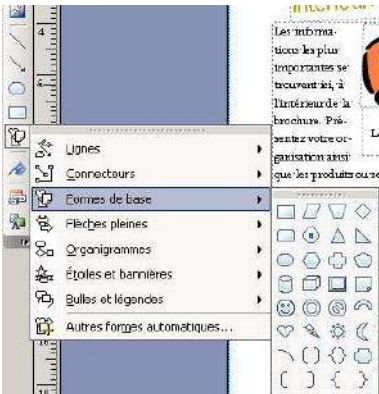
Lignes
Connecteurs
Formes de base
Flèches pleines
Organigrammes
Étoiles et bannières
Bulles et légendes
Autres formes automatiques...

Les informations les plus importantes se trouvent ici, à l'intérieur de la brochure. Présentez votre organisation ainsi que les produits ou se

L